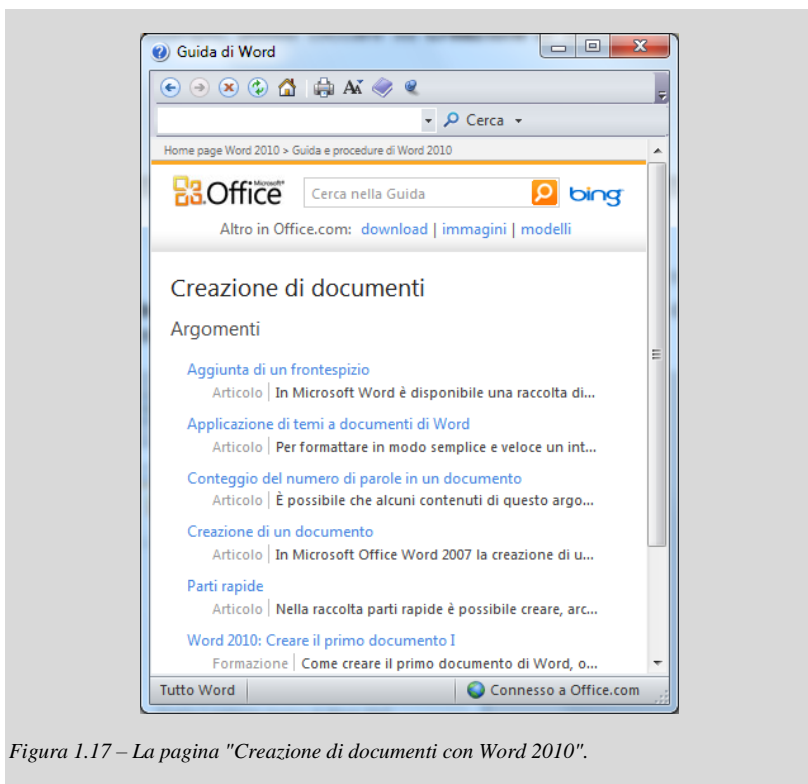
Guida di Word

Cerca

Home page Word 2010 > Guida e procedure di Word 2010

Microsoft® Office

Cerca nella Guida

bing

Altro in Office.com: download | immagini | modelli

Creazione di documenti

Argomenti

Aggiunta di un frontespizio
Articolo | In Microsoft Word è disponibile una raccolta di...

Applicazione di temi a documenti di Word
Articolo | Per formattare in modo semplice e veloce un int...

Conteggio del numero di parole in un documento
Articolo | È possibile che alcuni contenuti di questo argo...

Creazione di un documento
Articolo | In Microsoft Office Word 2007 la creazione di u...

Parti rapide
Articolo | Nella raccolta parti rapide è possibile creare, arc...

Word 2010: Creare il primo documento I
Formazione | Come creare il primo documento di Word, o...

Tutto Word

Connesso a Office.com

Figura 1.17 – La pagina "Creazione di documenti con Word 2010".